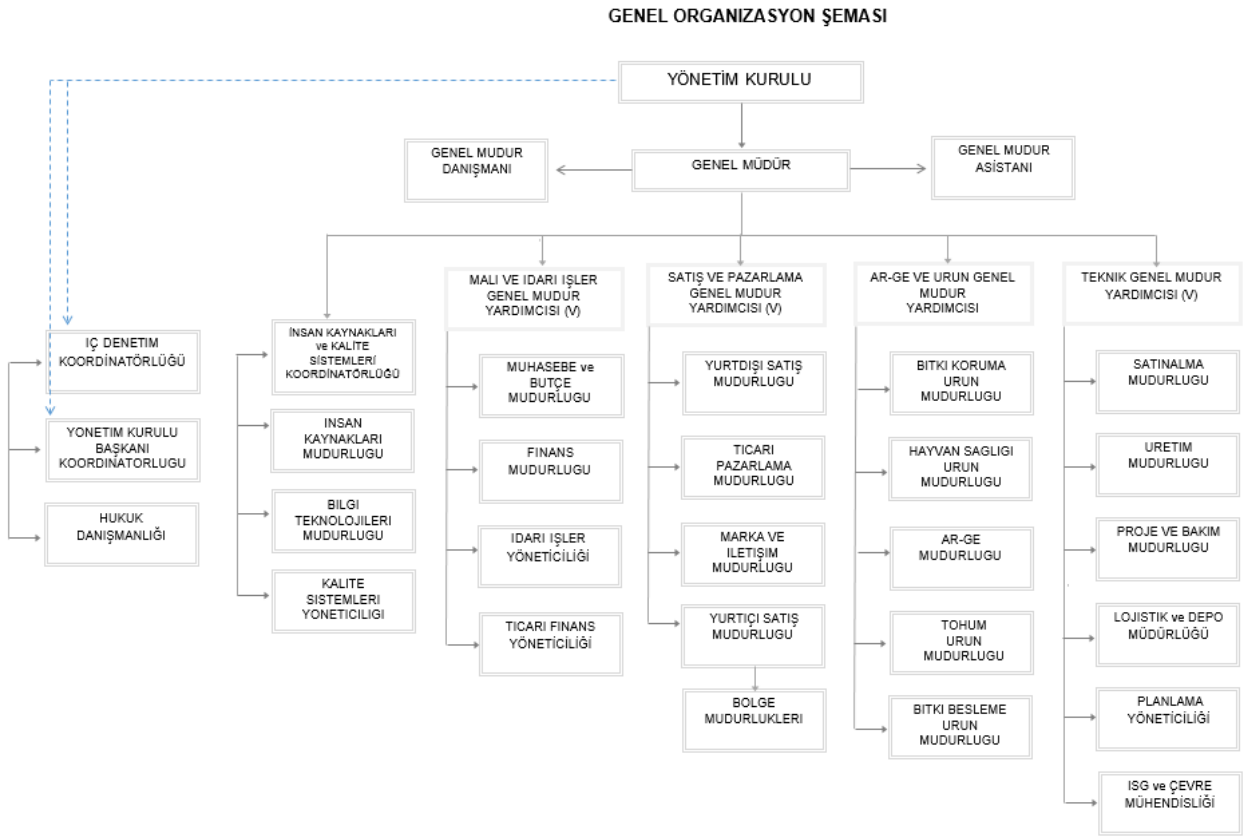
GENEL ORGANIZASYON ŞEMASI

YÖNETİM KURULU

GENEL MUDUR DANIŞMANI

GENEL MÜDÜR

GENEL MUDUR ASİSTANI

IÇ DENETIM KOORDİNATÖRLÜĞÜ

YONETIM KURULU BAŞKANI KOORDINATORLUGU

HUKUK DANIŞMANLIĞI

İNSAN KAYNAKLARI ve KALITE SİSTEMLERİ KOORDİNATÖRLÜĞÜ

INSAN KAYNAKLARI MUDURLUGU

BILGI TEKNOLOJILERI MUDURLUGU

KALITE SISTEMLERI YONETICILIGI

MALI VE IDARI IŞLER GENEL MUDUR YARDIMCISI (V)

MUHASEBE ve BUTÇE MUDURLUGU

FINANS MUDURLUGU

IDARI IŞLER YÖNETİCİLİĞİ

TICARI FINANS YÖNETİCİLİĞİ

SATIŞ VE PAZARLAMA GENEL MUDUR YARDIMCISI (V)

YURTDIŞI SATIŞ MUDURLUGU

TICARI PAZARLAMA MUDURLUGU

MARKA VE ILETIŞIM MUDURLUGU

YURTIÇI SATIŞ MUDURLUGU

BOLGE MUDURLUKLERI

AR-GE VE URUN GENEL MUDUR YARDIMCISI

BITKI KORUMA URUN MUDURLUGU

HAYVAN SAGLIGI URUN MUDURLUGU

AR-GE MUDURLUGU

TOHUM URUN MUDURLUGU

BITKI BESLEME URUN MUDURLUGU

TEKNIK GENEL MUDUR YARDIMCISI (V)

SATINALMA MUDURLUGU

URETIM MUDURLUGU

PROJE VE BAKIM MUDURLUGU

LOJISTIK ve DEPO MÜDÜRLÜĞÜ

PLANLAMA YÖNETİCİLİĞİ

ISG ve ÇEVRE MÜHENDİSLİĞİ